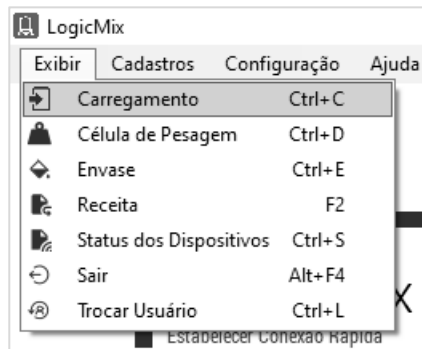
LogicMix

Exibir Cadastros Configuração Ajuda

Carregamento Ctrl+C
Célula de Pesagem Ctrl+D
Envase Ctrl+E
Receita F2
Status dos Dispositivos Ctrl+S
Sair Alt+F4
Trocar Usuário Ctrl+L

X

Estabelecer Conexão Rápida